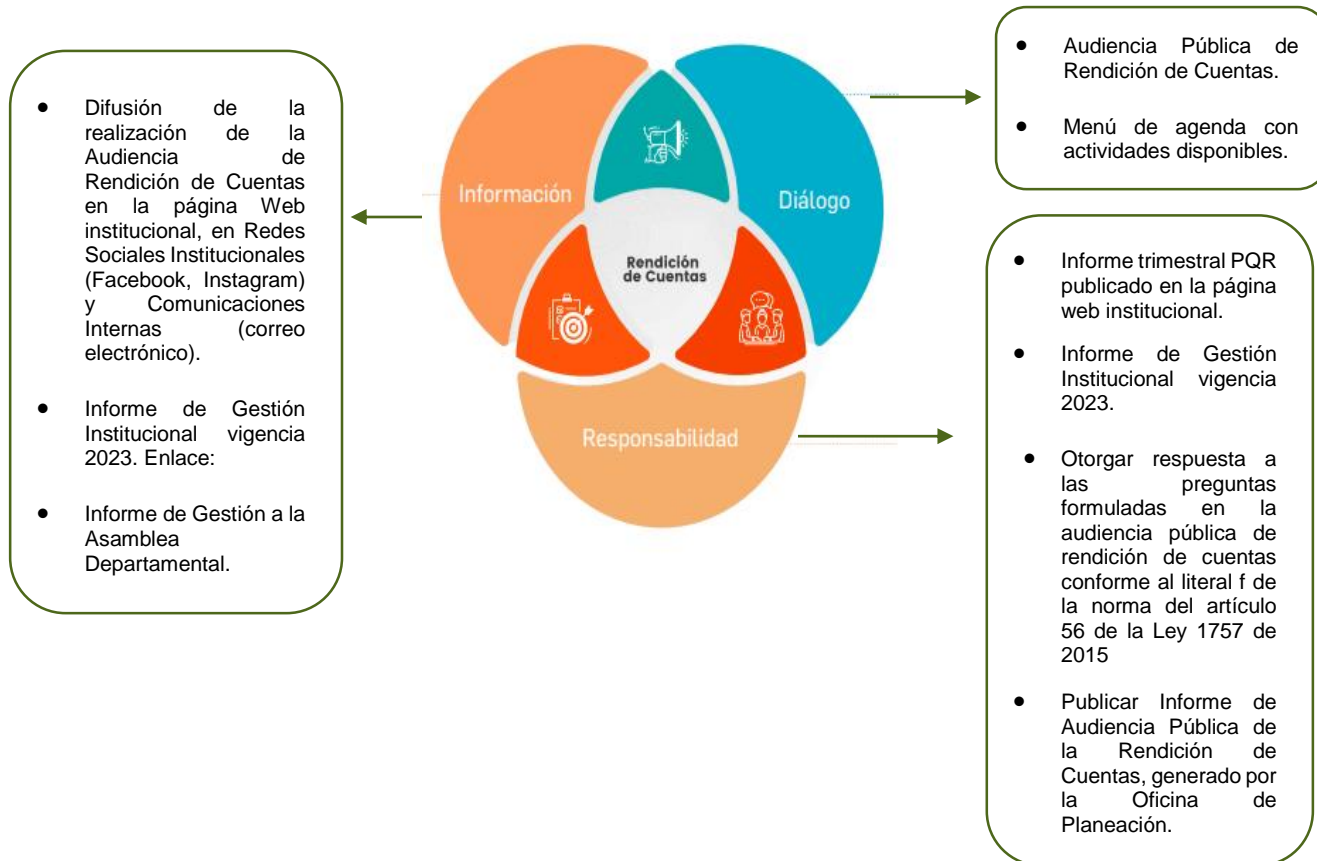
- Difusión de la realización de la Audiencia de Rendición de Cuentas en la página Web institucional, en Redes Sociales Institucionales (Facebook, Instagram) y Comunicaciones Internas (correo electrónico).
- Informe de Gestión Institucional vigencia 2023. Enlace:
- Informe de Gestión a la Asamblea Departamental.

Información

Diálogo

Rendición de Cuentas

Responsabilidad

- Audiencia Pública de Rendición de Cuentas.
- Menú de agenda con actividades disponibles.

- Informe trimestral PQR publicado en la página web institucional.
- Informe de Gestión Institucional vigencia 2023.
- Otorgar respuesta a las preguntas formuladas en la audiencia pública de rendición de cuentas conforme al literal f de la norma del artículo 56 de la Ley 1757 de 2015
- Publicar Informe de Audiencia Pública de la Rendición de Cuentas, generado por la Oficina de Planeación.